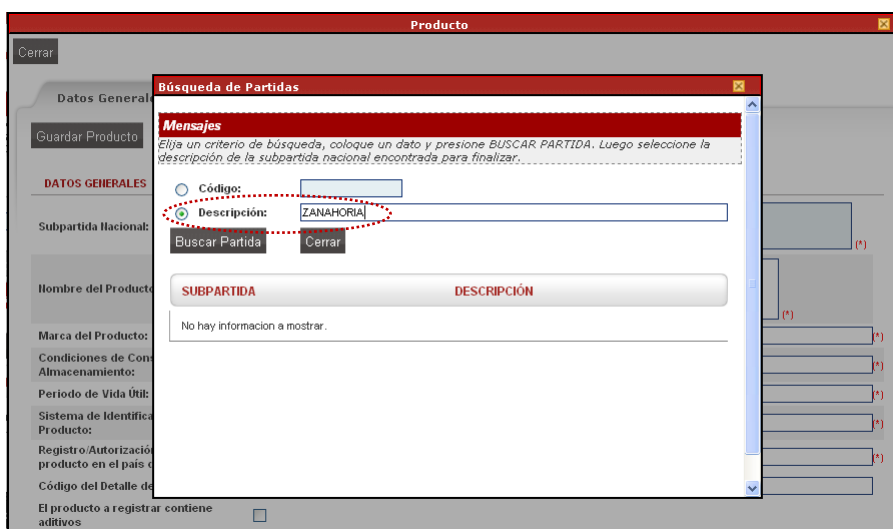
Producto

Cerrar

Datos Generale

Guardar Producto

DATOS GENERALES

Subpartida Nacional:

(*)

Nombre del Producto

(*)

Marca del Producto:

(*)

Condiciones de Cons Almacenamiento:

(*)

Periodo de Vida Útil:

(*)

Sistema de Identifica Producto:

(*)

Registro/Autorización producto en el país d

(*)

Código del Detalle de

El producto a registrar contiene aditivos

Búsqueda de Partidas

Mensajes

Elija un criterio de búsqueda, coloque un dato y presione BUSCAR PARTIDA. Luego seleccione la descripción de la subpartida nacional encontrada para finalizar.

Código:

Descripción: ZANAHORIA

Buscar Partida

Cerrar

| SUBPARTIDA | DESCRIPCIÓN |
|---|---|
| No hay informacion a mostrar. | |